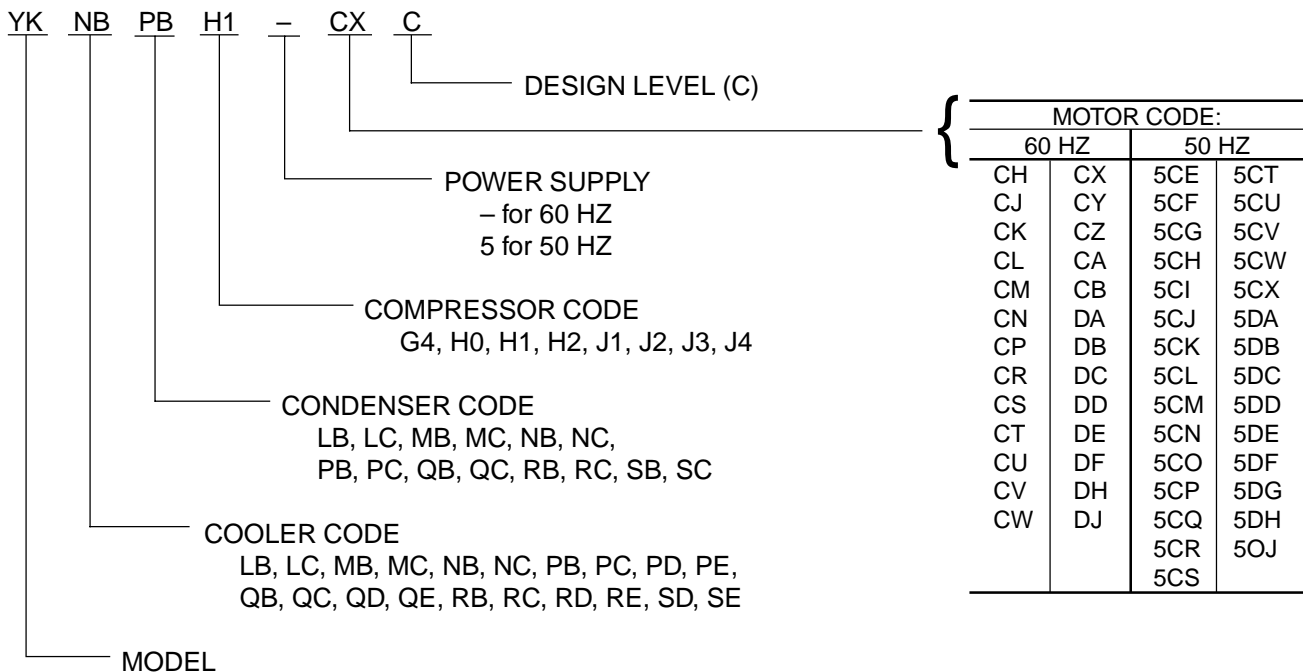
YK NB PB H1 – CX C

DESIGN LEVEL (C)

POWER SUPPLY
– for 60 HZ
5 for 50 HZ

COMPRESSOR CODE
G4, H0, H1, H2, J1, J2, J3, J4

CONDENSER CODE
LB, LC, MB, MC, NB, NC, PB, PC, QB, QC, RB, RC, SB, SC

COOLER CODE
LB, LC, MB, MC, NB, NC, PB, PC, PD, PE, QB, QC, QD, QE, RB, RC, RD, RE, SD, SE

MODEL

| MOTOR CODE: | | | |
|---|---|---|---|
| 60 HZ | | 50 HZ | |
| CH | CX | 5CE | 5CT |
| CJ | CY | 5CF | 5CU |
| CK | CZ | 5CG | 5CV |
| CL | CA | 5CH | 5CW |
| CM | CB | 5CI | 5CX |
| CN | DA | 5CJ | 5DA |
| CP | DB | 5CK | 5DB |
| CR | DC | 5CL | 5DC |
| CS | DD | 5CM | 5DD |
| CT | DE | 5CN | 5DE |
| CU | DF | 5CO | 5DF |
| CV | DH | 5CP | 5DG |
| CW | DJ | 5CQ | 5DH |
| | | 5CR | 5OJ |
| | | 5CS | |